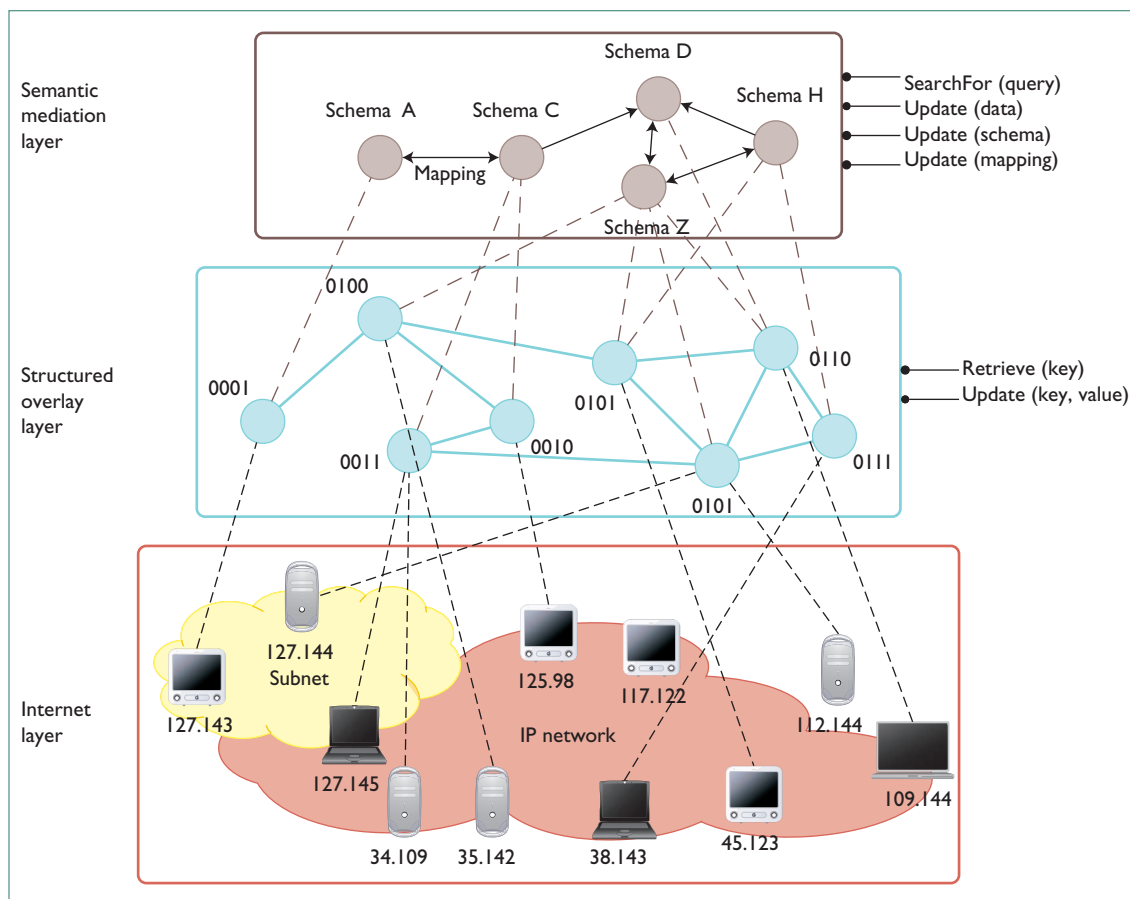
Semantic mediation layer

Schema D
Schema A
Schema C
Schema H
Mapping
Schema Z

SearchFor (query)
Update (data)
Update (schema)
Update (mapping)

Structured overlay layer

0100
0001
0011
0010
0101
0110
0101
0111

Retrieve (key)
Update (key, value)

Internet layer

127.144
Subnet
127.143
127.145
125.98
117.122
IP network
112.144
109.144
34.109
35.142
38.143
45.123